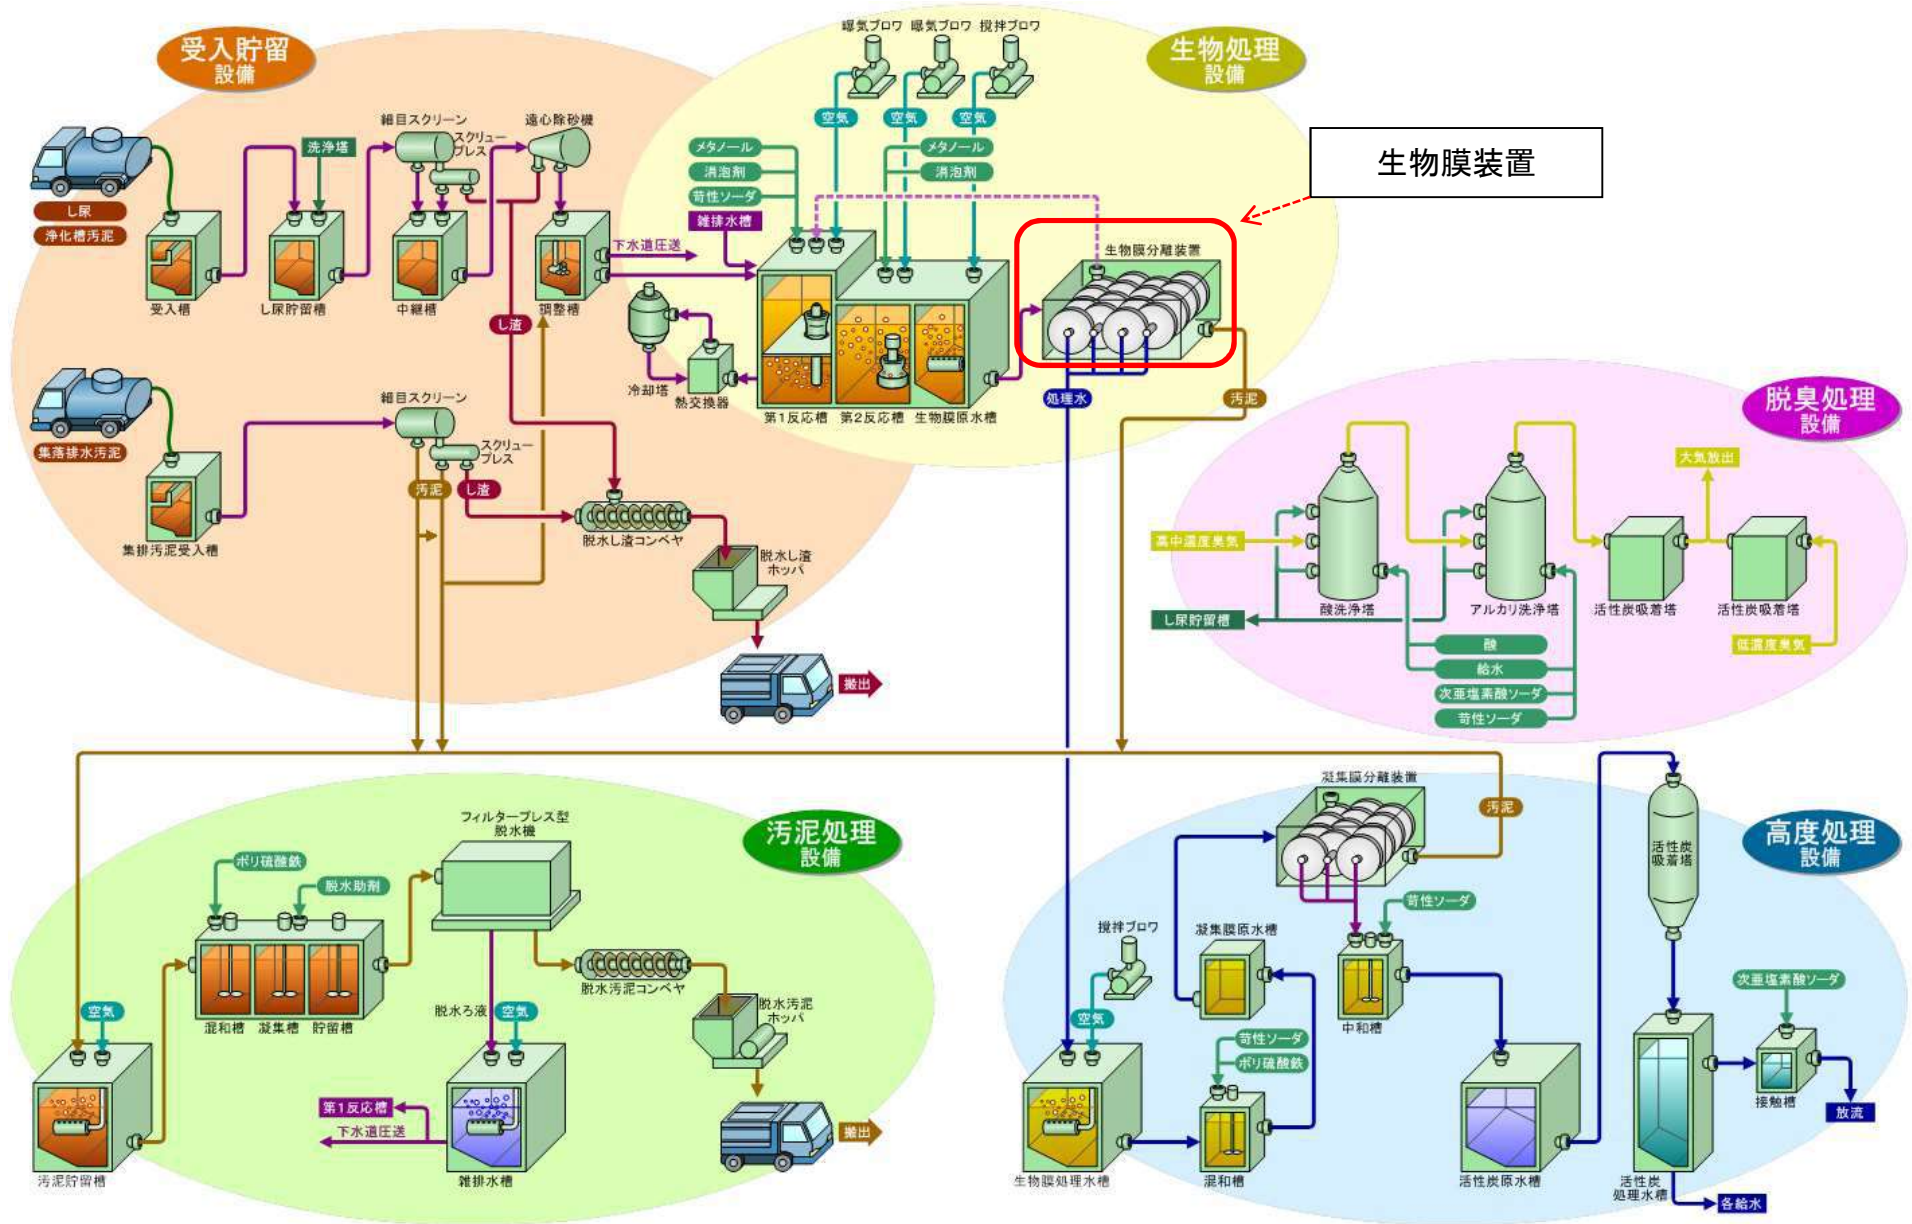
受入貯留設備

し尿
浄化槽汚泥
受入槽
洗浄塔
し尿貯留槽
細目スクリーン
スクリュープレス
中継槽
遠心除砂機
調整槽
下水道圧送
し渣
集落排水汚泥
集排汚泥受入槽
細目スクリーン
スクリュープレス
汚泥
し渣
脱水し渣コンベヤ
脱水し渣ホッパ
搬出

生物処理設備

曝気ブロワ 曝気ブロワ 撹拌ブロワ
空気
空気
空気
メタノール
消泡剤
苛性ソーダ
雑排水槽
メタノール
消泡剤
冷却塔
熱交換器
第1反応槽 第2反応槽 生物膜原水槽
生物膜分離装置
生物膜装置
処理水
汚泥

脱臭処理設備

大気放出
高中濃度臭気
し尿貯留槽
酸洗浄塔
アルカリ洗浄塔
活性炭吸着塔
活性炭吸着塔
低濃度臭気
酸
給水
次亜塩素酸ソーダ
苛性ソーダ

汚泥処理設備

フィルタープレス型脱水機
ポリ硫酸鉄
脱水助剤
混和槽 凝集槽 貯留槽
空気
汚泥貯留槽
脱水ろ液
空気
第1反応槽
下水道圧送
雑排水槽
脱水汚泥コンベヤ
脱水汚泥ホッパ
搬出

高度処理設備

凝集膜分離装置
汚泥
活性炭吸着塔
撹拌ブロワ
凝集膜原水槽
苛性ソーダ
空気
生物膜処理水槽
苛性ソーダ
ポリ硫酸鉄
混和槽
中和槽
活性炭原水槽
次亜塩素酸ソーダ
活性炭処理水槽
接触槽
放流
各給水